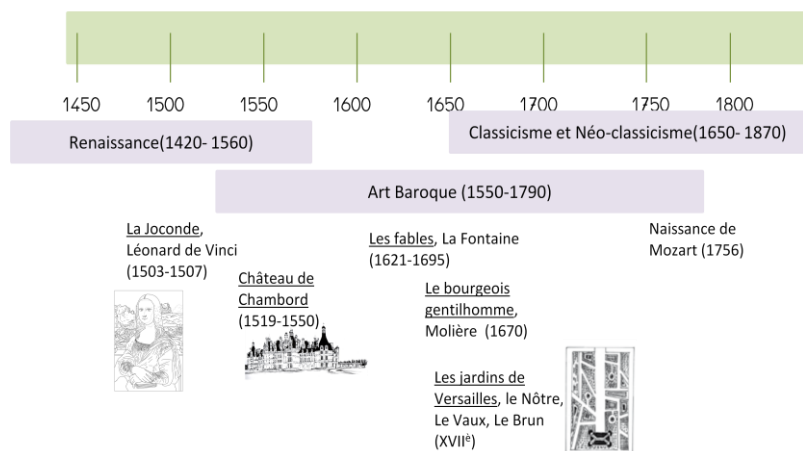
1450 1500 1550 1600 1650 1700 1750 1800

Renaissance(1420- 1560)

Classicisme et Néo-classicisme(1650- 1870)

Art Baroque (1550-1790)

La Joconde, Léonard de Vinci (1503-1507)

Château de Chambord (1519-1550)

Les fables, La Fontaine (1621-1695)

Le bourgeois gentilhomme, Molière (1670)

Les jardins de Versailles, le Nôtre, Le Vaux, Le Brun (XVII$^{e}$)

Naissance de Mozart (1756)